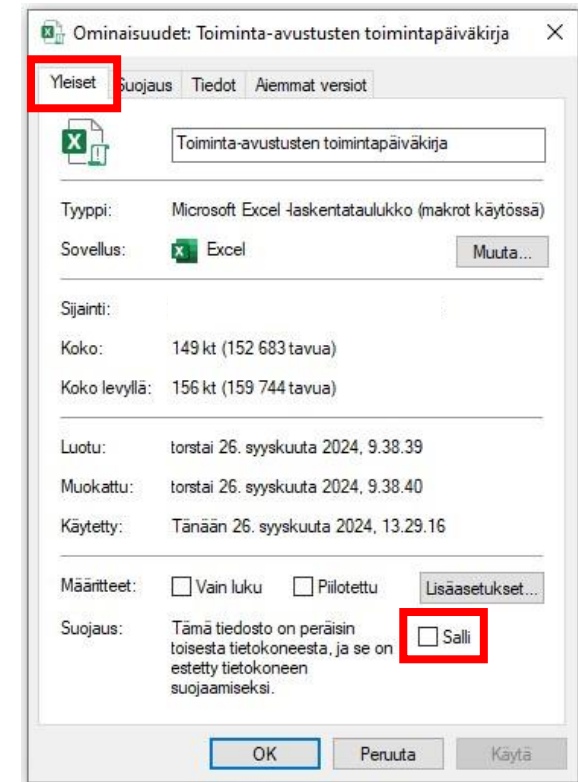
Ominaisuudet: Toiminta-avustusten toimintapäiväkirja

Yleiset | Suojaus | Tiedot | Aiemmat versiot

Toiminta-avustusten toimintapäiväkirja

Tyyppi: Microsoft Excel -laskentataulukko (makrot käytössä)

Sovellus: Excel Muuta...

Sijainti:

Koko: 149 kt (152 683 tavua)

Koko levyllä: 156 kt (159 744 tavua)

Luotu: torstai 26. syyskuuta 2024, 9.38.39

Muokattu: torstai 26. syyskuuta 2024, 9.38.40

Käytetty: Tänään 26. syyskuuta 2024, 13.29.16

Määritteet: Vain luku Piilotettu Lisäasetukset...

Suojaus: Tämä tiedosto on peräisin toisesta tietokoneesta, ja se on estetty tietokoneen suojaamiseksi. Salli

OK Peruuta Käytä